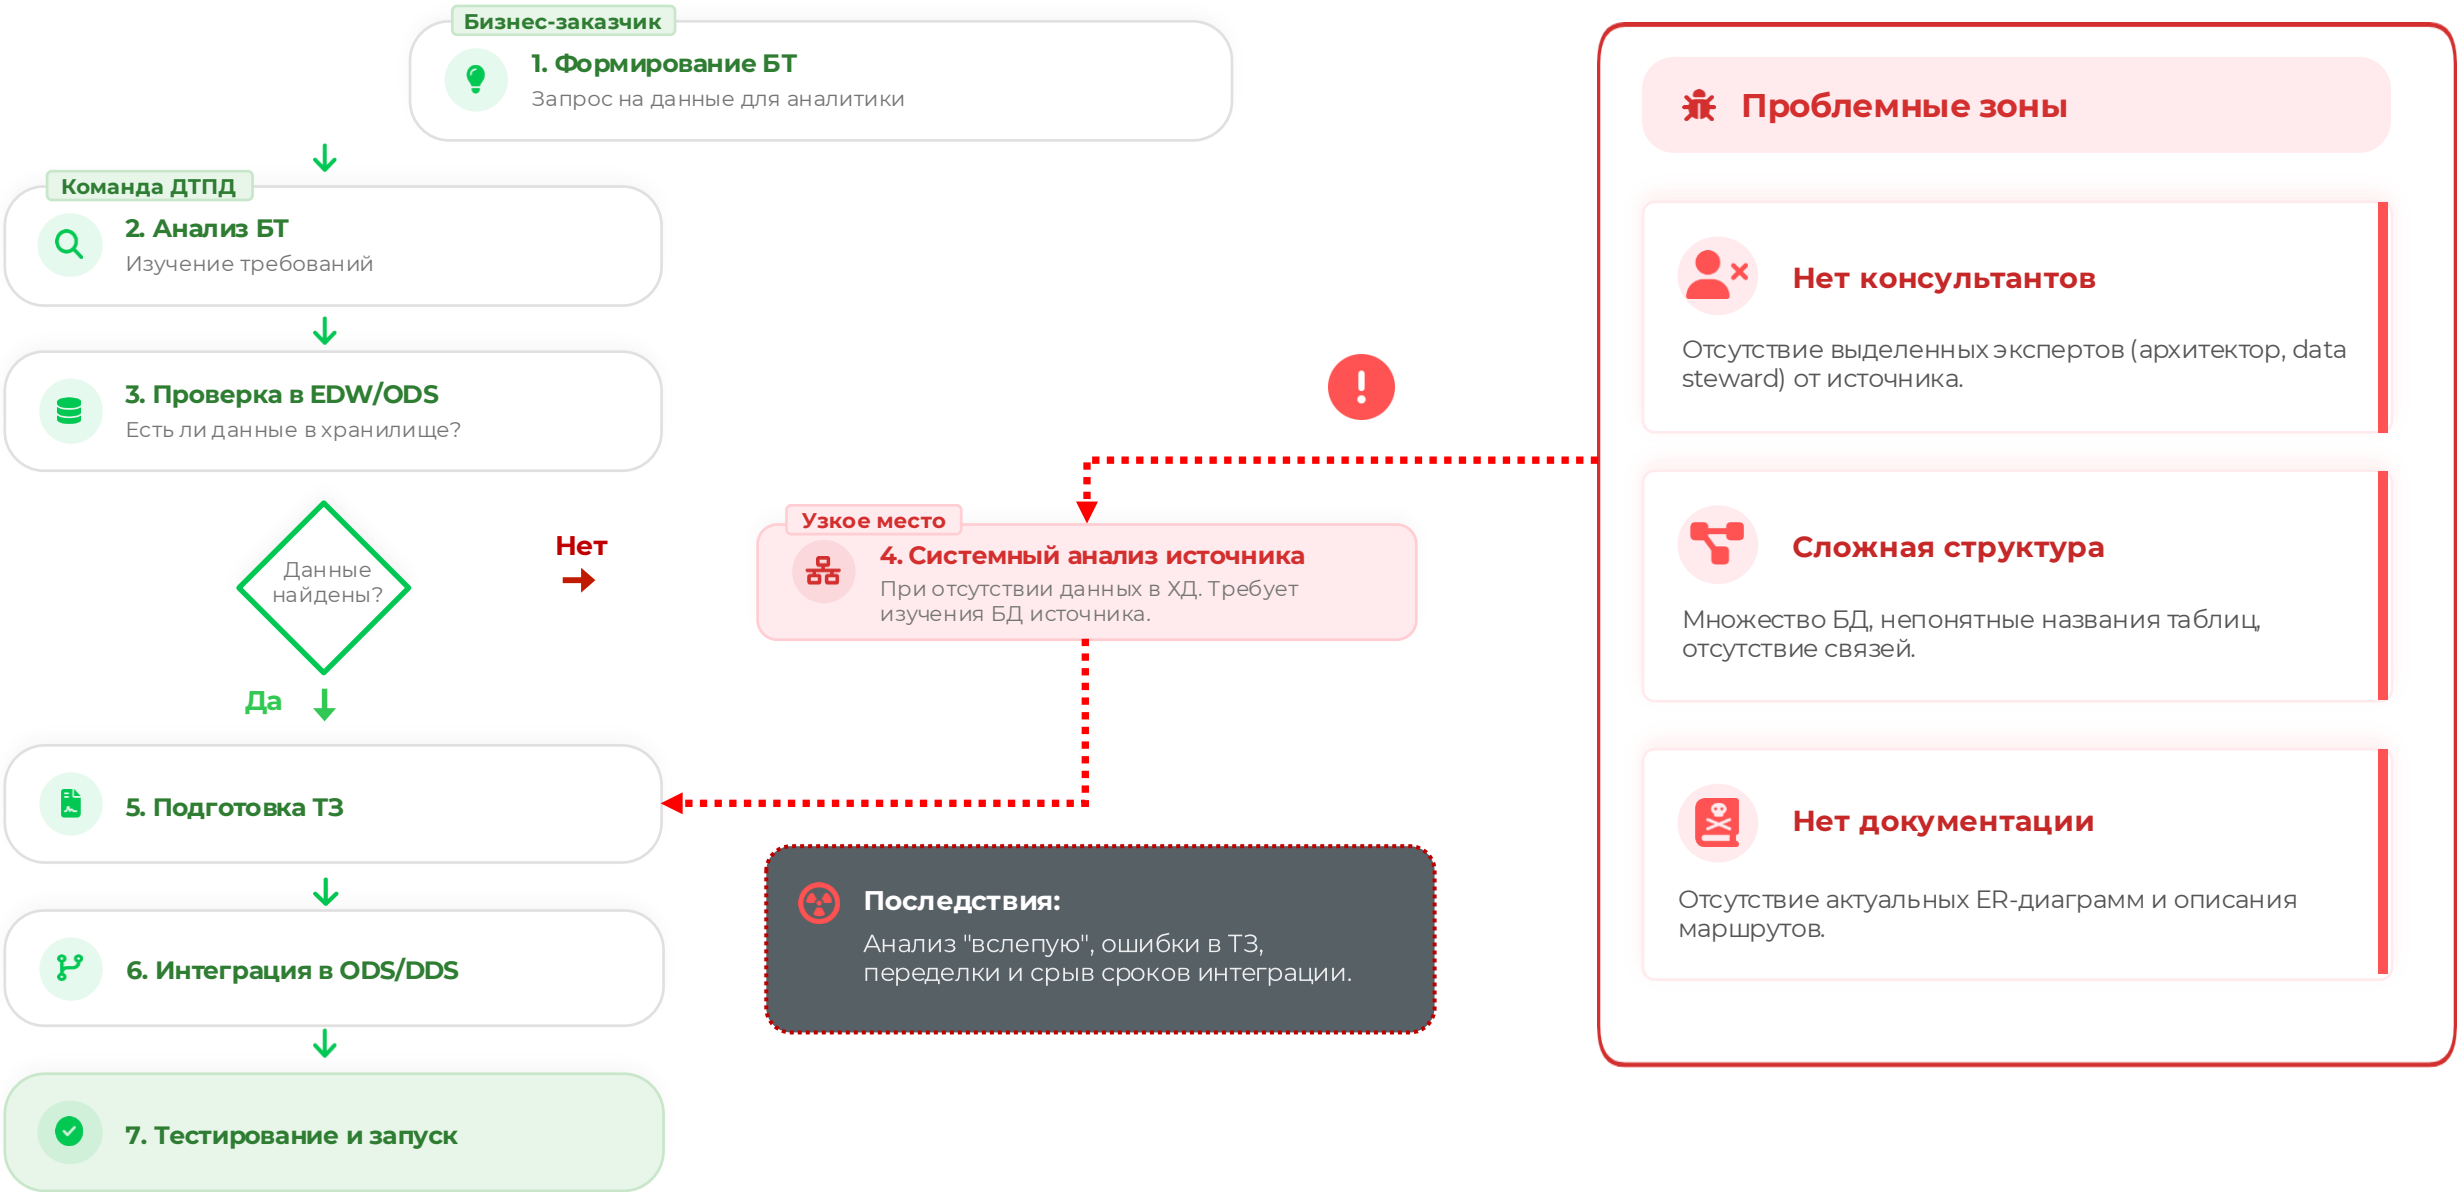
Бизнес-заказчик

1. Формирование БТ
Запрос на данные для аналитики

Команда ДТПД

2. Анализ БТ
Изучение требований

3. Проверка в EDW/ODS
Есть ли данные в хранилище?

Данные найдены?

Нет

Да

Узкое место

4. Системный анализ источника
При отсутствии данных в ХД. Требует изучения БД источника.

5. Подготовка ТЗ

6. Интеграция в ODS/DDS

7. Тестирование и запуск

Последствия:
Анализ "вслепую", ошибки в ТЗ, переделки и срыв сроков интеграции.

Проблемные зоны

Нет консультантов
Отсутствие выделенных экспертов (архитектор, data steward) от источника.

Сложная структура
Множество БД, непонятные названия таблиц, отсутствие связей.

Нет документации
Отсутствие актуальных ER-диаграмм и описания маршрутов.